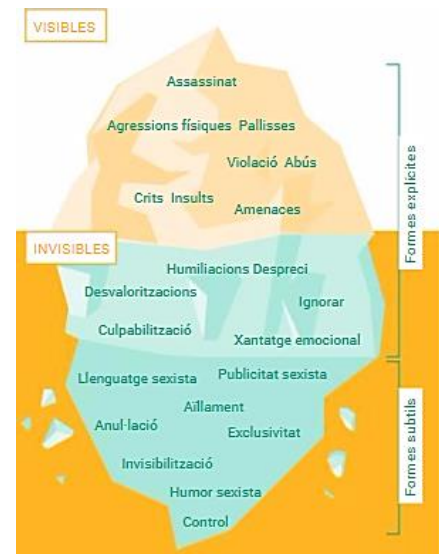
VISIBLES

Assassinat

Agressions físiques Pallisses

Violació Abús

Crits Insults

Amenaces

Formes explícites

INVISIBLES

Humiliacions Despreci

Desvaloritzacions

Ignorar

Culpabilització

Xantatge emocional

Llenguatge sexista

Publicitat sexista

Aïllament

Anul·lació

Exclusivitat

Invisibilització

Humor sexista

Control

Formes subtils